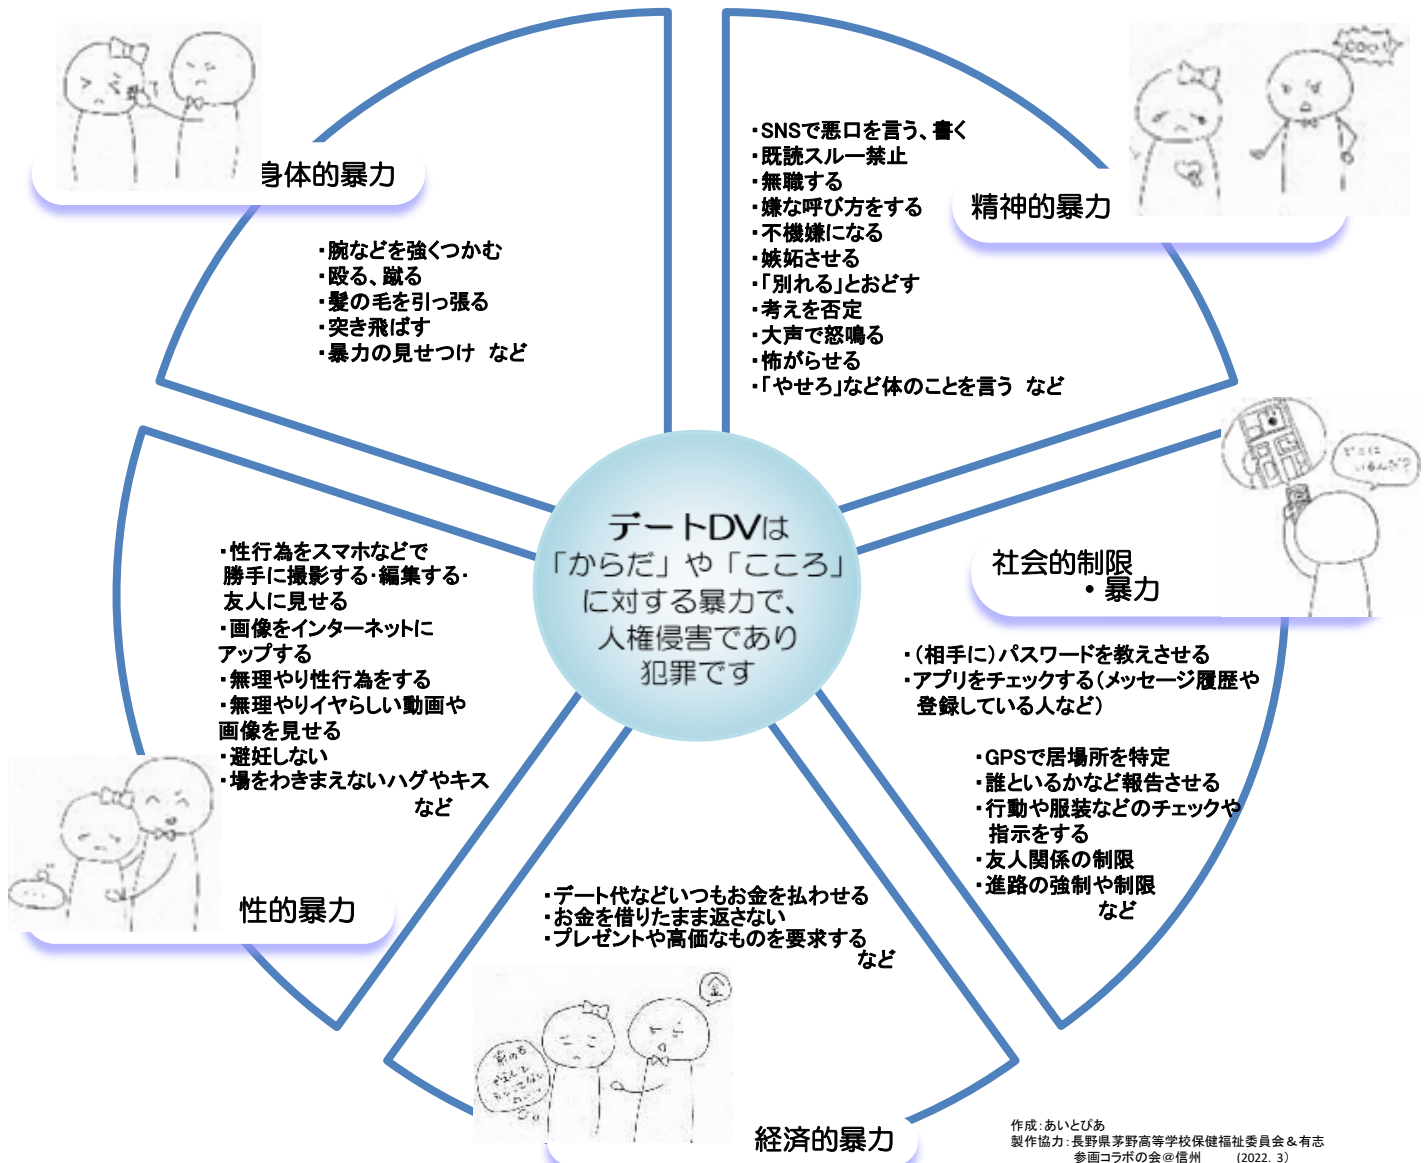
身体的暴力

・腕などを強くつかむ
・殴る、蹴る
・髪の毛を引っ張る
・突き飛ばす
・暴力の見せつけ　など

・SNSで悪口を言う、書く
・既読スルー禁止
・無職する
・嫌な呼び方をする
・不機嫌になる
・嫉妬させる
・「別れる」とおどす
・考えを否定
・大声で怒鳴る
・怖がらせる
・「やせろ」など体のことを言う　など

精神的暴力

デートDVは「からだ」や「こころ」に対する暴力で、人権侵害であり犯罪です

社会的制限・暴力

・（相手に）パスワードを教えさせる
・アプリをチェックする（メッセージ履歴や登録している人など）

・GPSで居場所を特定
・誰といるかなど報告させる
・行動や服装などのチェックや指示をする
・友人関係の制限
・進路の強制や制限
など

・性行為をスマホなどで勝手に撮影する・編集する・友人に見せる
・画像をインターネットにアップする
・無理やり性行為をする
・無理やりイヤらしい動画や画像を見せる
・避妊しない
・場をわきまえないハグやキス
など

性的暴力

・デート代などいつもお金を払わせる
・お金を借りたまま返さない
・プレゼントや高価なものを要求する
など

経済的暴力

作成：あいとぴあ
製作協力：長野県茅野高等学校保健福祉委員会＆有志
参画コラボの会＠信州　(2022．3)